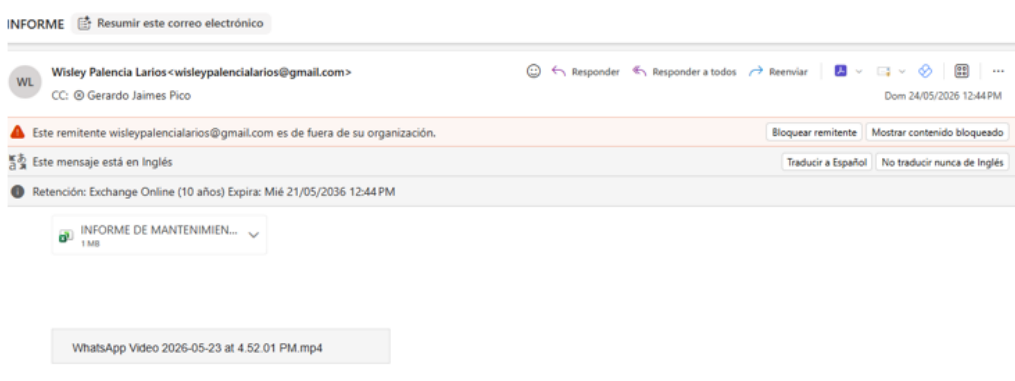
INFORME Resumir este correo electrónico

WL Wisley Palencia Larios<wisleypalencialarios@gmail.com>
CC: Gerardo Jaimes Pico

Responder Responder a todos Reenviar

Dom 24/05/2026 12:44 PM

Este remitente wisleypalencialarios@gmail.com es de fuera de su organización.

Bloquear remitente Mostrar contenido bloqueado

Este mensaje está en Inglés

Traducir a Español No traducir nunca de Inglés

Retención: Exchange Online (10 años) Expira: Mié 21/05/2036 12:44 PM

INFORME DE MANTENIMIEN...
1 MB

WhatsApp Video 2026-05-23 at 4.52.01 PM.mp4